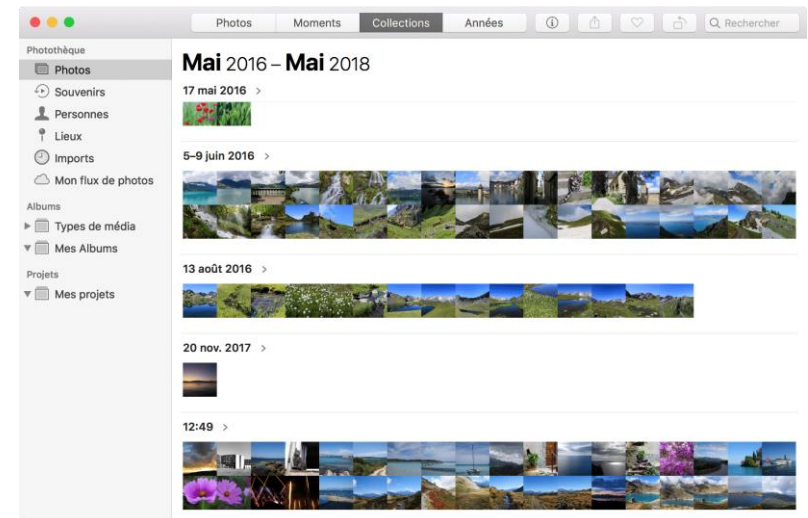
Photos | Moments | Collections | Années

Rechercher

Photothèque
Photos
Souvenirs
Personnes
Lieux
Imports
Mon flux de photos
Albums
Types de média
Mes Albums
Projets
Mes projets

**Mai** 2016 – **Mai** 2018

17 mai 2016 >

5–9 juin 2016 >

13 août 2016 >

20 nov. 2017 >

12:49 >